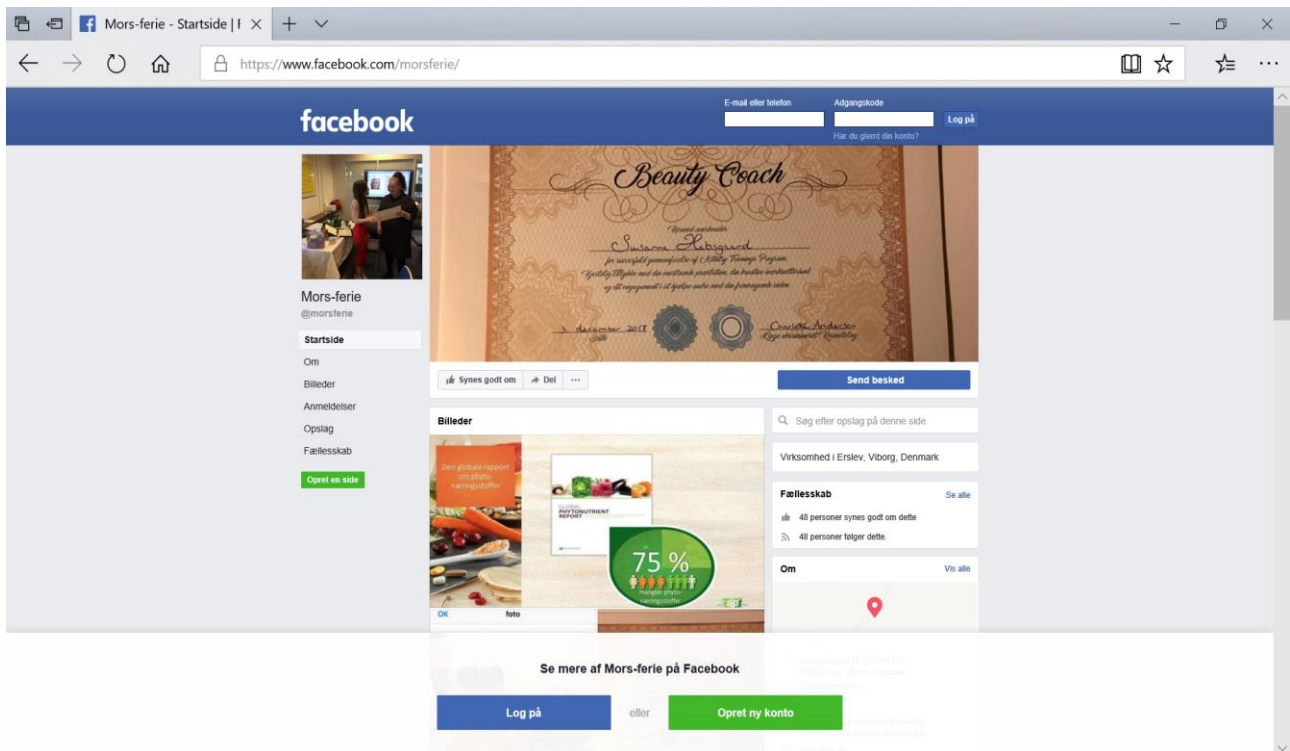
Mors-ferie - Startside | F ×

https://www.facebook.com/morsferie/

facebook

E-mail eller telefon

Adgangskode

Log på

Har du glemt din konto?

Beauty Coach

Susanne Hebsgaard

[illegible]

3. december 2017

Charlotte Andersen

Mors-ferie
@morsferie

Startside
Om
Billeder
Anmeldelser
Opslag
Fællesskab

Opret en side

Synes godt om
Del
···

Send besked

Billeder

Den globale rapport om phyto-næringsstoffer

PHYTONUTRIENT REPORT

75 %
mangler phyto-næringsstoffer

OK
foto

Søg efter opslag på denne side

Virksomhed i Erslev, Viborg, Denmark

Fællesskab
Se alle

48 personer synes godt om dette

48 personer følger dette.

Om
Vis alle

Se mere af Mors-ferie på Facebook

Log på
eller
Opret ny konto